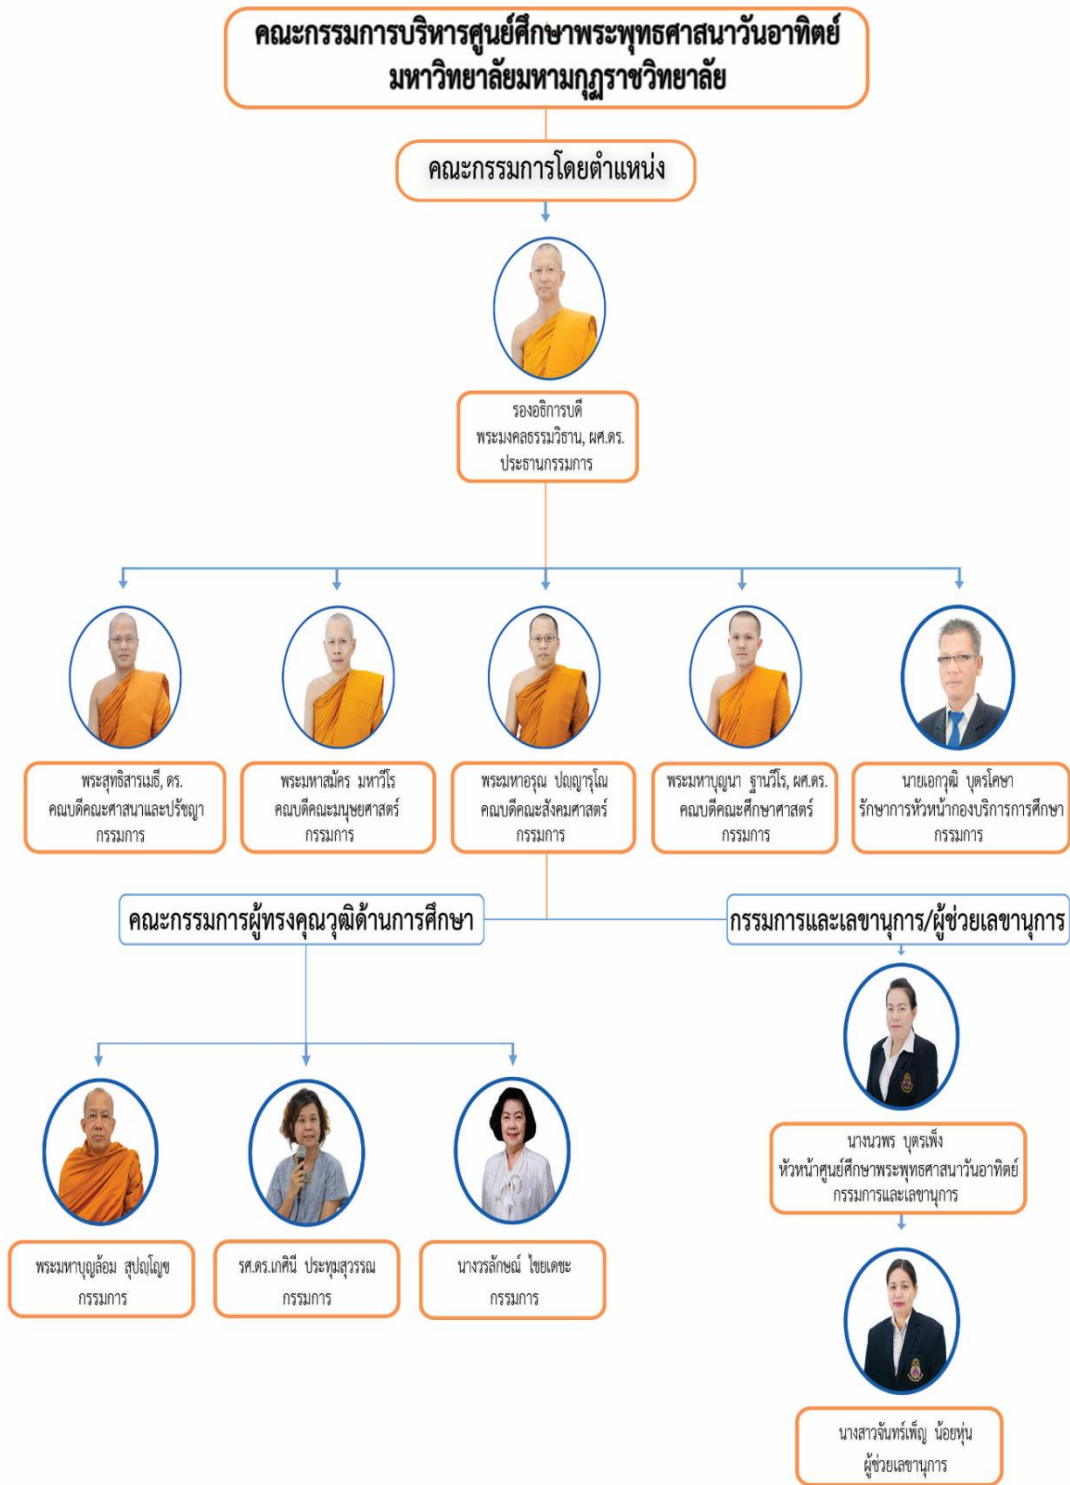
คณะกรรมการบริหารศูนย์ศึกษาพระพุทธศาสนาวันอาทิตย์
มหาวิทยาลัยมหามกุฏราชวิทยาลัย

คณะกรรมการโดยตำแหน่ง

รองอธิการบดี
พระมงคลธรรมวิธาน, ผศ.ดร.
ประธานกรรมการ

พระสุทธิสารเมธี, ดร.
คณบดีคณะศาสนาและปรัชญา
กรรมการ

พระมหาสมัคร มหาวีโร
คณบดีคณะมนุษยศาสตร์
กรรมการ

พระมหาอรุณ ปญฺญารุโณ
คณบดีคณะสังคมศาสตร์
กรรมการ

พระมหาบุญนา ฐานวีโร, ผศ.ดร.
คณบดีคณะศึกษาศาสตร์
กรรมการ

นายเอกวุฒิ บุตรโคษา
รักษาการหัวหน้ากองบริการการศึกษา
กรรมการ

คณะกรรมการผู้ทรงคุณวุฒิด้านการศึกษา

กรรมการและเลขานุการ/ผู้ช่วยเลขานุการ

พระมหาบุญล้อม สุปญฺโญ
กรรมการ

รศ.ดร.เกศินี ประทุมสุวรรณ
กรรมการ

นางวรลักษณ์ ไชยเดชะ
กรรมการ

นางนวพร บุตรเพ็ง
หัวหน้าศูนย์ศึกษาพระพุทธศาสนาวันอาทิตย์
กรรมการและเลขานุการ

นางสาวจันทร์เพ็ญ น้อยหุ่น
ผู้ช่วยเลขานุการ